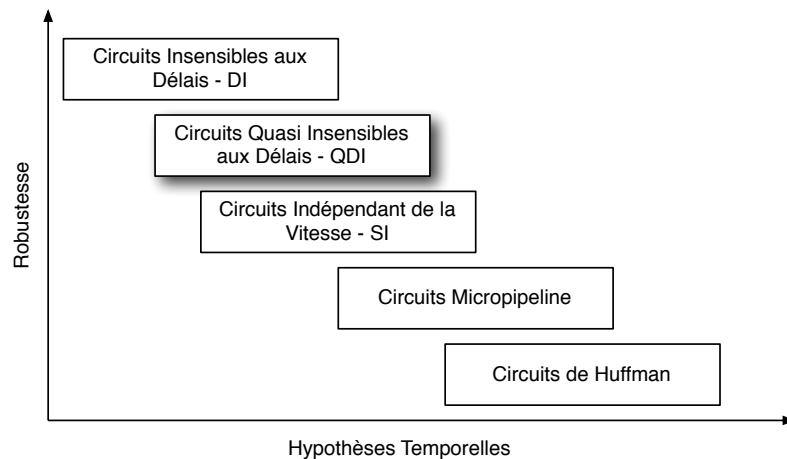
Robustesse

Circuits Insensibles aux Délais - DI

Circuits Quasi Insensibles aux Délais - QDI

Circuits Indépendant de la Vitesse - SI

Circuits Micropipeline

Circuits de Huffman

Hypothèses Temporelles